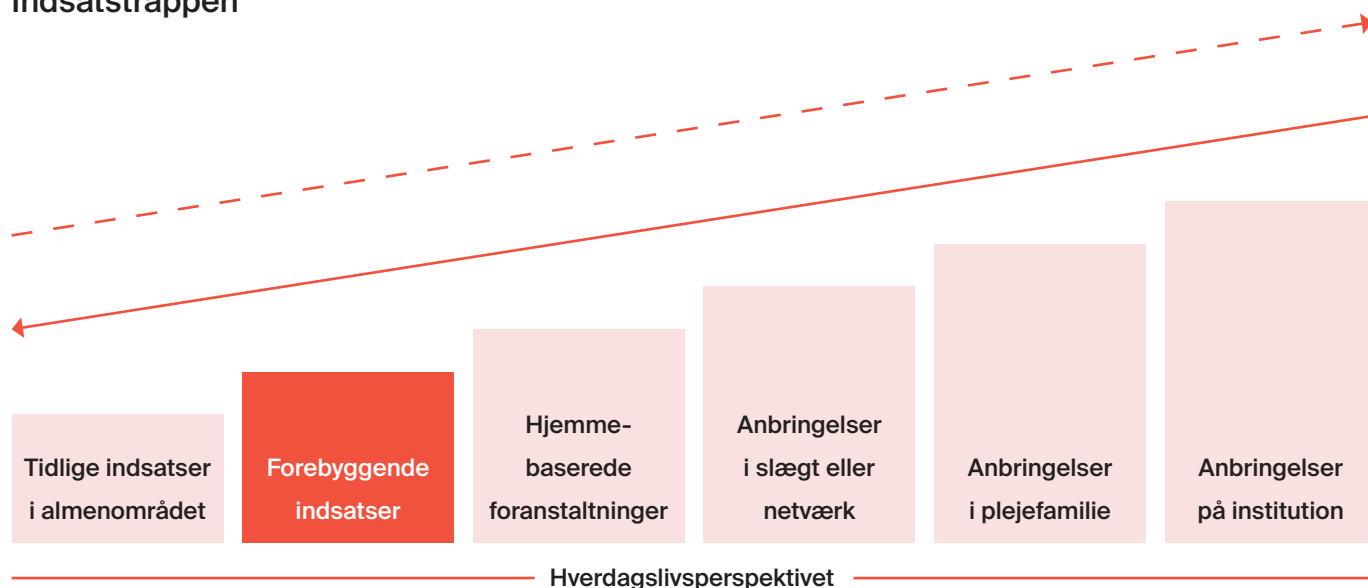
Indsatstrappen

Tidlige indsatser i almenområdet

Forebyggende indsatser

Hjemmebaserede foranstaltninger

Anbringelser i slægt eller netværk

Anbringelser i plejefamilie

Anbringelser på institution

Hverdagslivsperspektivet